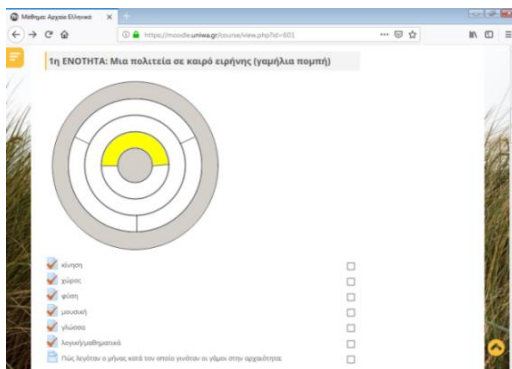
Μάθημα: Αρχαία Ελληνικά

https://moodle.uniwa.gr/course/view.php?id=601

1η ΕΝΟΤΗΤΑ: Μια πολιτεία σε καιρό ειρήνης (γαμήλια πομπή)

κίνηση

χώρος

φύση

μουσική

γλώσσα

λογική/μαθηματικά

Πώς λεγόταν ο μήνας κατά τον οποίο γινόταν οι γάμοι στην αρχαιότητα